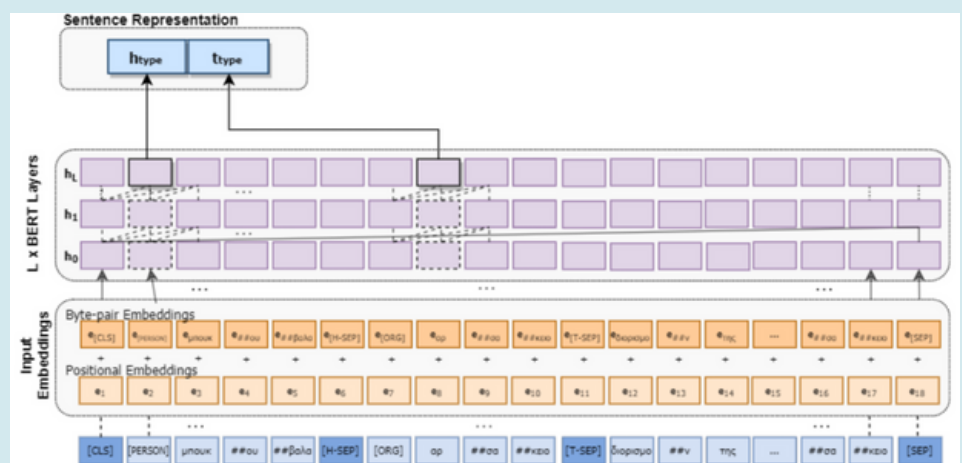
Sentence Representation

$h_{type}$ $t_{type}$

L x BERT Layers

$h_L$

...

$h_1$

$h_0$

... ... ...

Input Embeddings

Byte-pair Embeddings

$e_{[CLS]}$ $e_{[PERSON]}$ $e_{μπουκ}$ $e_{\#\#ου}$ $e_{\#\#βολα}$ $e_{[H-SEP]}$ $e_{[ORG]}$ $e_{αρ}$ $e_{\#\#σα}$ $e_{\#\#κειο}$ $e_{[T-SEP]}$ $e_{διορισμο}$ $e_{\#\#ν}$ $e_{της}$ ... $e_{\#\#σα}$ $e_{\#\#κειο}$ $e_{[SEP]}$

+ + + + + + + + + + + + + + + + + +

Positional Embeddings

$e_1$ $e_2$ $e_3$ $e_4$ $e_5$ $e_6$ $e_7$ $e_8$ $e_9$ $e_{10}$ $e_{11}$ $e_{12}$ $e_{13}$ $e_{14}$ $e_{15}$ $e_{16}$ $e_{17}$ $e_{18}$

... ... ...

[CLS] [PERSON] μπουκ ##ου ##βολα [H-SEP] [ORG] αρ ##σα ##κειο [T-SEP] διορισμο ##ν της ... ##σα ##κειο [SEP]